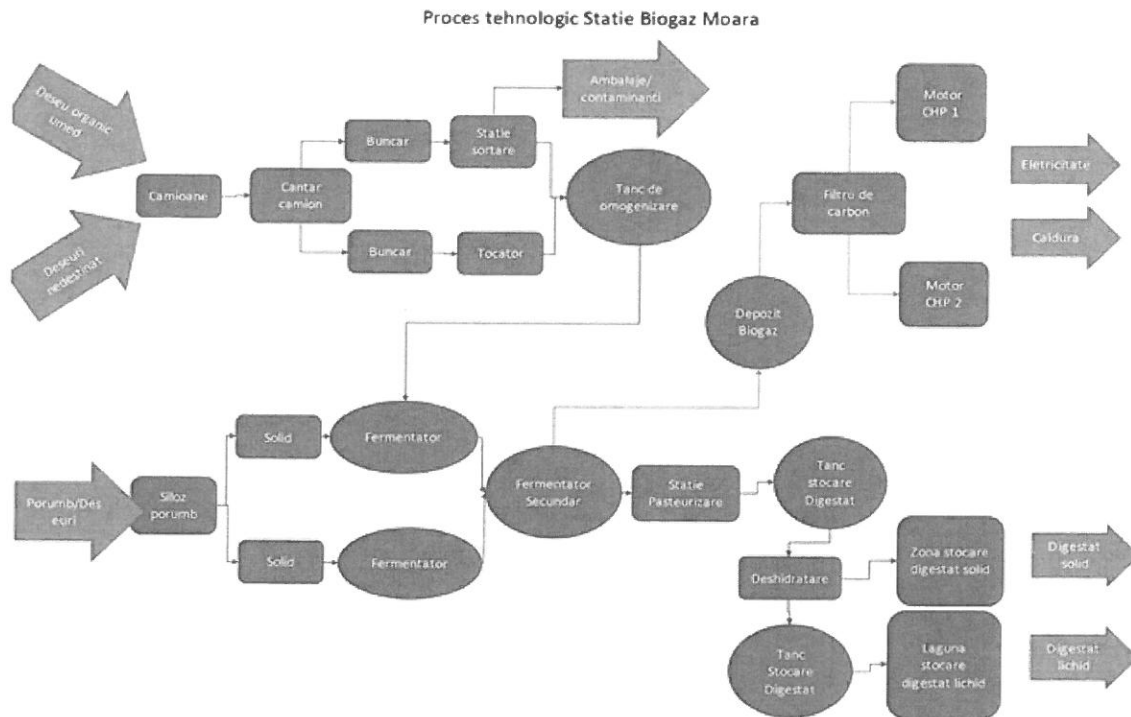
Proces tehnologic Statie Biogaz Moara

Deseu organic umed

Deseuri nedestinat

Camioane

Cantar camion

Buncar

Statie sortare

Ambalaje/ contaminanti

Buncar

Tocator

Tanc de omogenizare

Motor CHP 1

Filtru de carbon

Eletricitate

Caldura

Motor CHP 2

Depozit Biogaz

Porumb/Deseuri

Siloz porumb

Solid

Fermentator

Solid

Fermentator

Fermentator Secundar

Statie Pasteurizare

Tanc stocare Digestat

Deshidratare

Zona stocare digestat solid

Digestat solid

Tanc Stocare Digestat

Laguna stocare digestat lichid

Digestat lichid